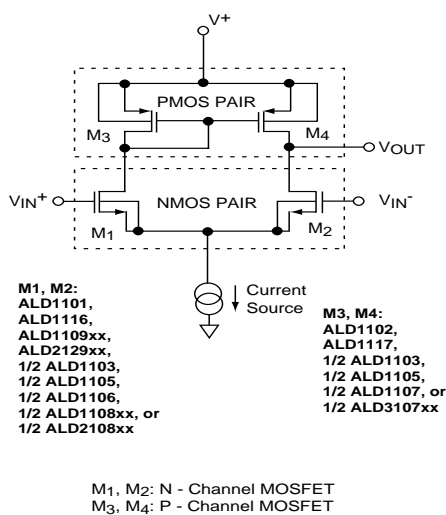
V+

PMOS PAIR

$M_3$

$M_4$

$V_{OUT}$

$V_{IN}^+$

NMOS PAIR

$V_{IN}^-$

$M_1$

$M_2$

Current Source

M1, M2:
ALD1101,
ALD1116,
ALD1109xx,
ALD2129xx,
1/2 ALD1103,
1/2 ALD1105,
1/2 ALD1106,
1/2 ALD1108xx, or
1/2 ALD2108xx

M3, M4:
ALD1102,
ALD1117,
1/2 ALD1103,
1/2 ALD1105,
1/2 ALD1107, or
1/2 ALD3107xx

$M_1$, $M_2$: N - Channel MOSFET
$M_3$, $M_4$: P - Channel MOSFET